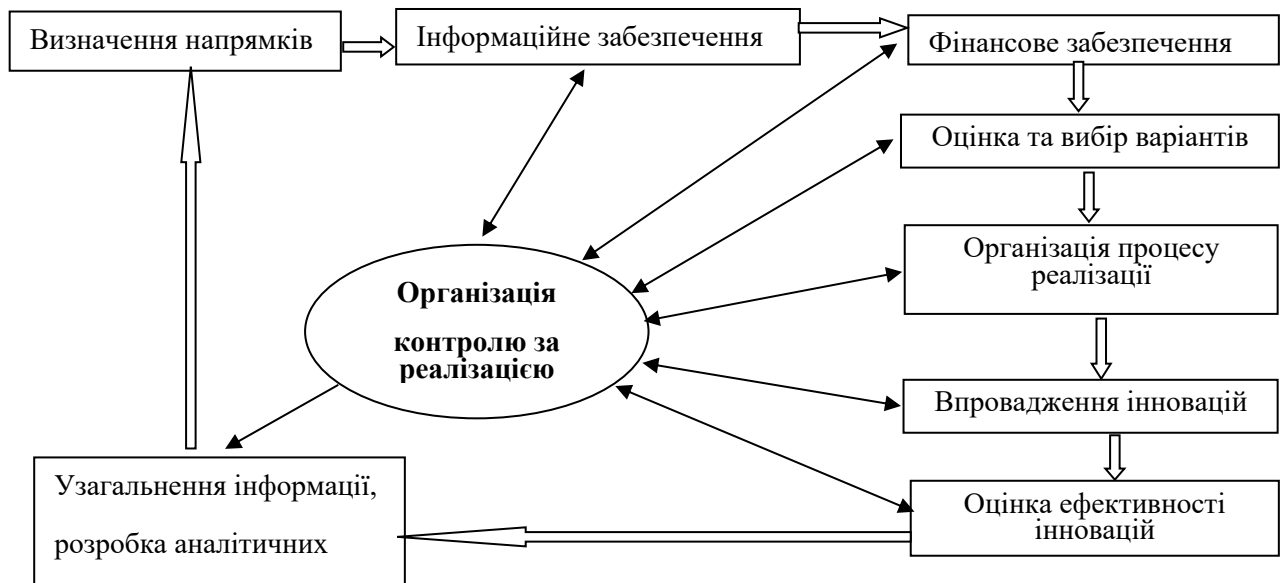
Визначення напрямків

Інформаційне забезпечення

Фінансове забезпечення

Оцінка та вибір варіантів

Організація процесу реалізації

Організація контролю за реалізацією

Впровадження інновацій

Оцінка ефективності інновацій

Узагальнення інформації, розробка аналітичних